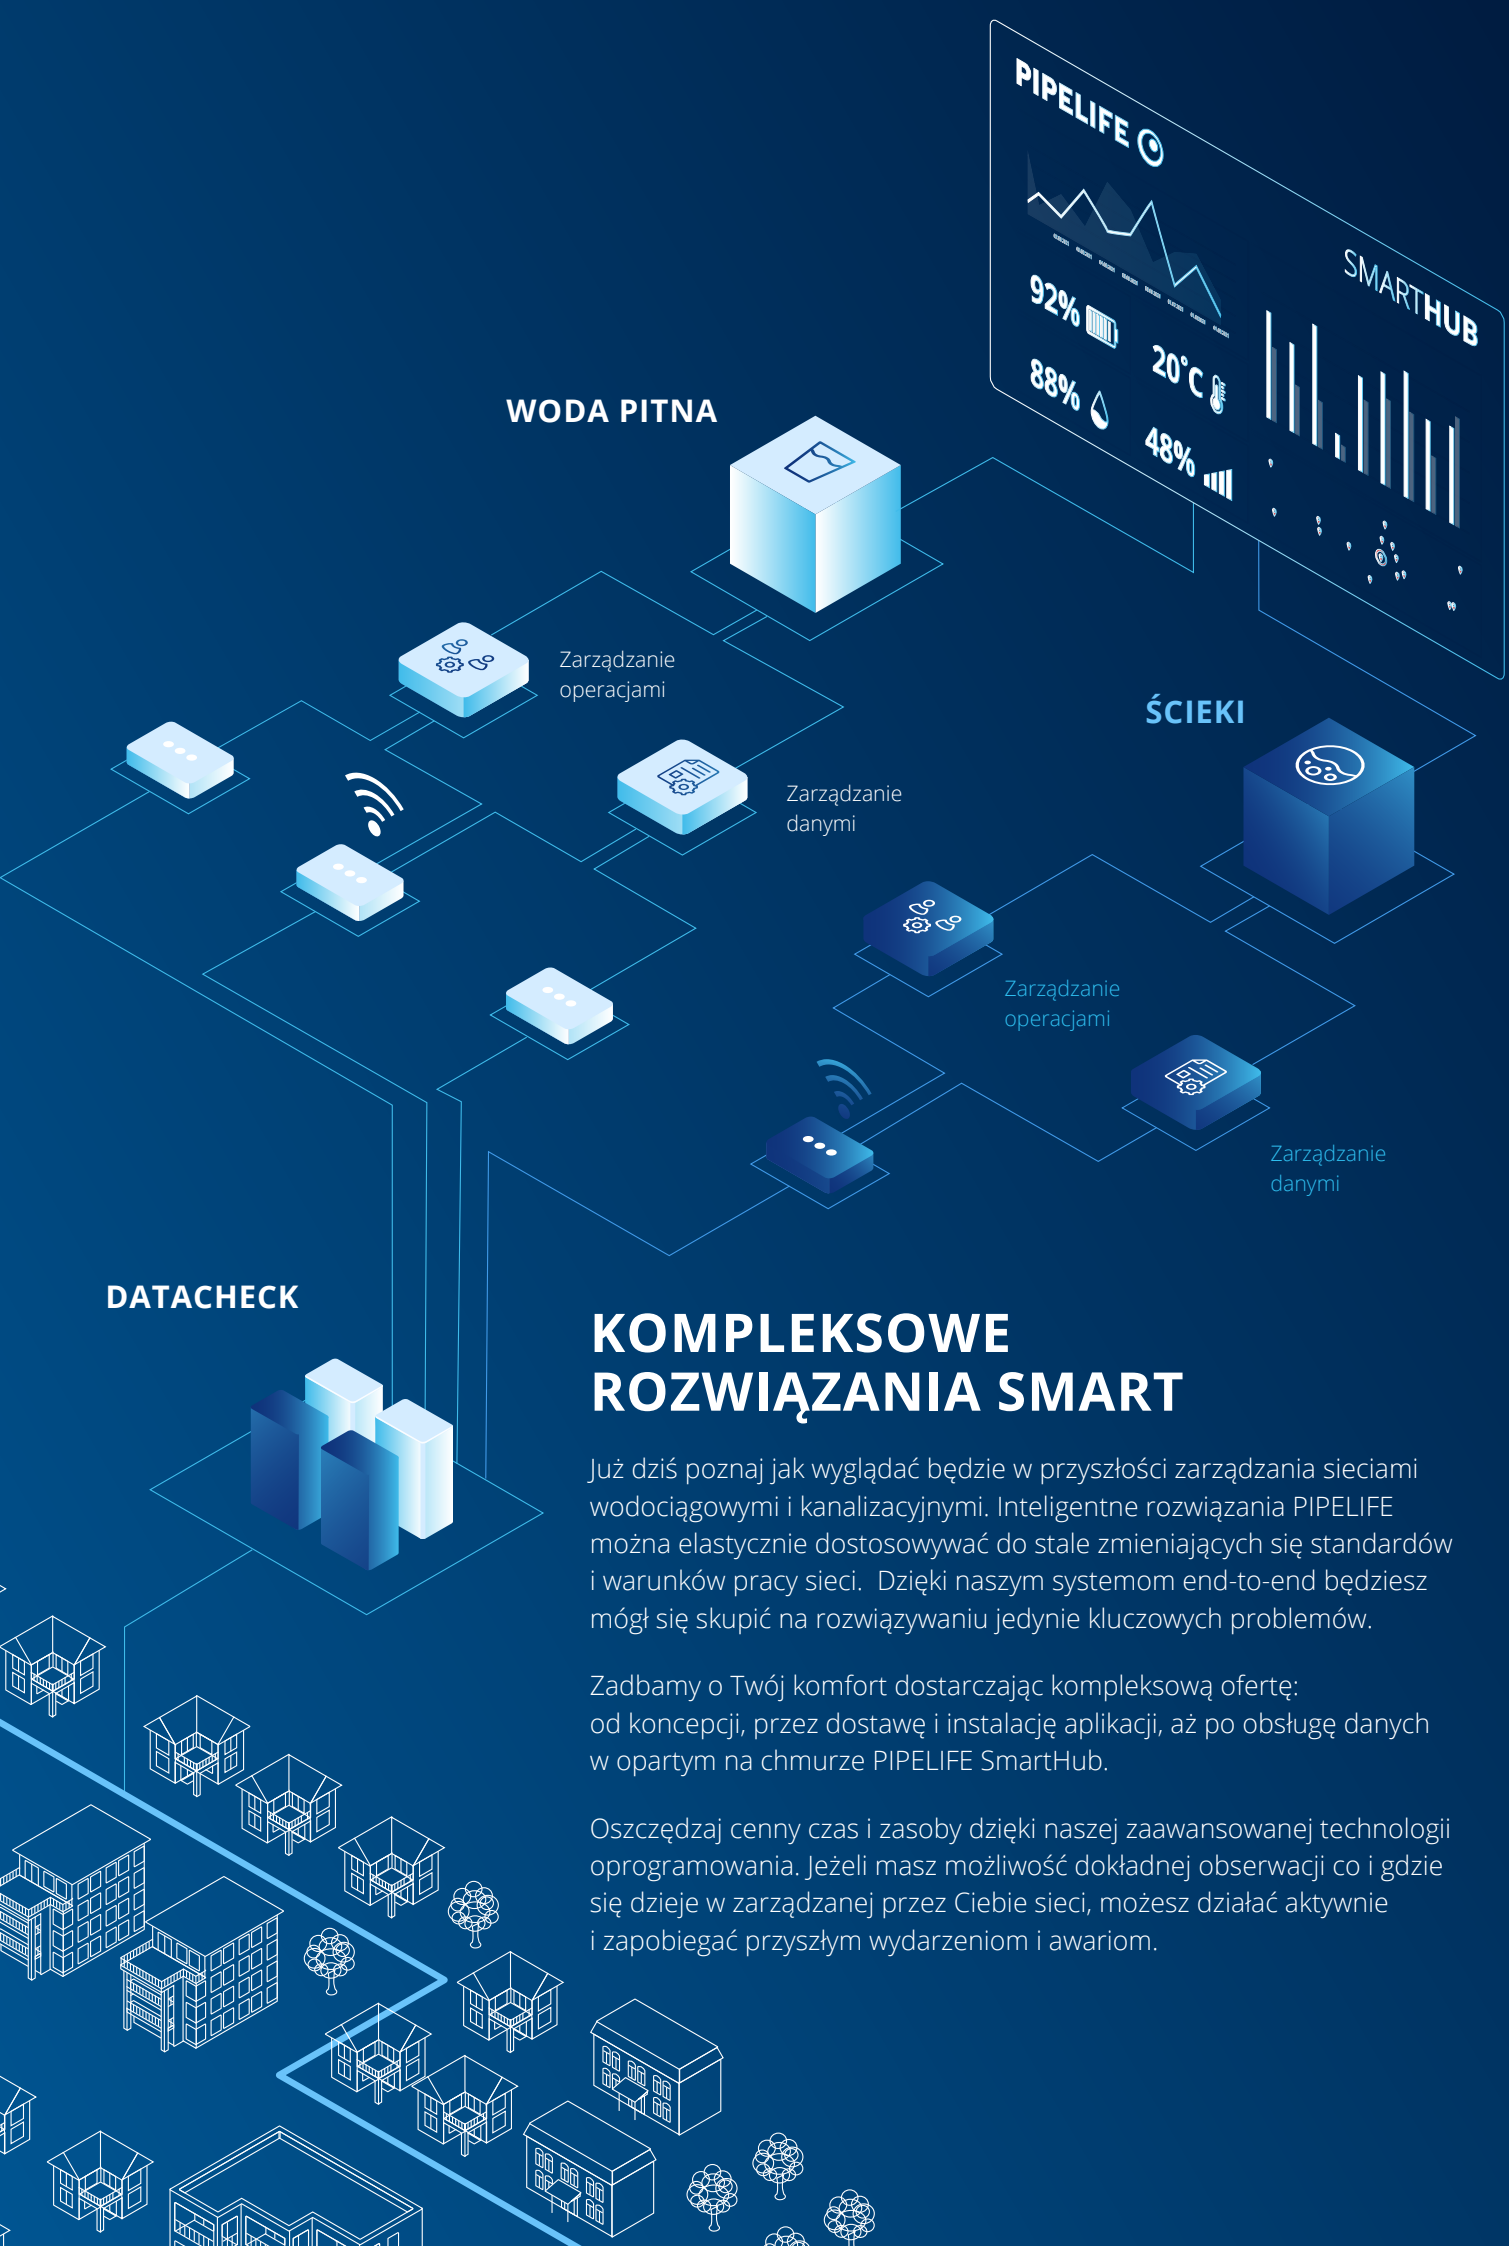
PIPELIFE

SMARTHUB

92%

20°C

88%

48%

WODA PITNA

Zarządzanie operacjami

Zarządzanie danymi

ŚCIEKI

Zarządzanie operacjami

Zarządzanie danymi

DATACHECK

KOMPLEKSOWE ROZWIĄZANIA SMART

Już dziś poznaj jak wyglądać będzie w przyszłości zarządzania sieciami wodociągowymi i kanalizacyjnymi. Inteligentne rozwiązania PIPELIFE można elastycznie dostosowywać do stale zmieniających się standardów i warunków pracy sieci. Dzięki naszym systemom end-to-end będziesz mógł się skupić na rozwiązywaniu jedynie kluczowych problemów.

Zadbamy o Twój komfort dostarczając kompleksową ofertę: od koncepcji, przez dostawę i instalację aplikacji, aż po obsługę danych w opartym na chmurze PIPELIFE SmartHub.

Oszczędzaj cenny czas i zasoby dzięki naszej zaawansowanej technologii oprogramowania. Jeżeli masz możliwość dokładnej obserwacji co i gdzie się dzieje w zarządzanej przez Ciebie sieci, możesz działać aktywnie i zapobiegać przyszłym wydarzeniom i awariom.